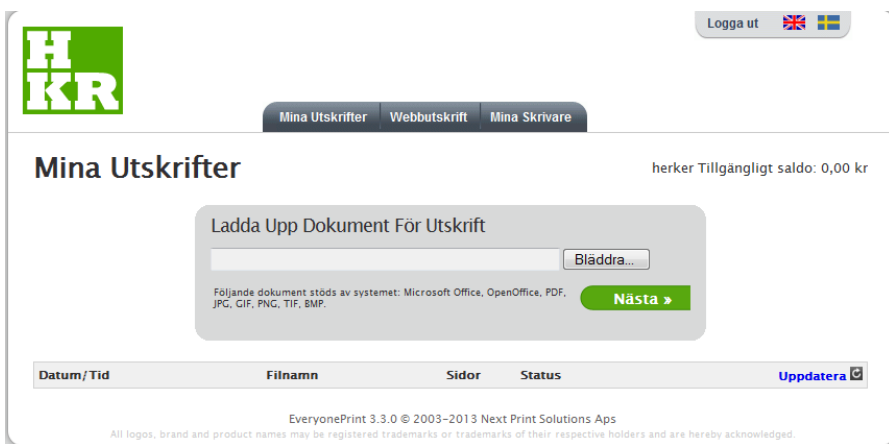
Logga ut

HKR

Mina Utskrifter | Webbutskrift | Mina Skrivare

Mina Utskrifter

herker Tillgängligt saldo: 0,00 kr

Ladda Upp Dokument För Utskrift

Bläddra...

Följande dokument stöds av systemet: Microsoft Office, OpenOffice, PDF, JPG, GIF, PNG, TIF, BMP.

Nästa »

| Datum/Tid | Filnamn | Sidor | Status | Uppdatera |
|---|---|---|---|---|

EveryonePrint 3.3.0 © 2003-2013 Next Print Solutions Aps

All logos, brand and product names may be registered trademarks or trademarks of their respective holders and are hereby acknowledged.